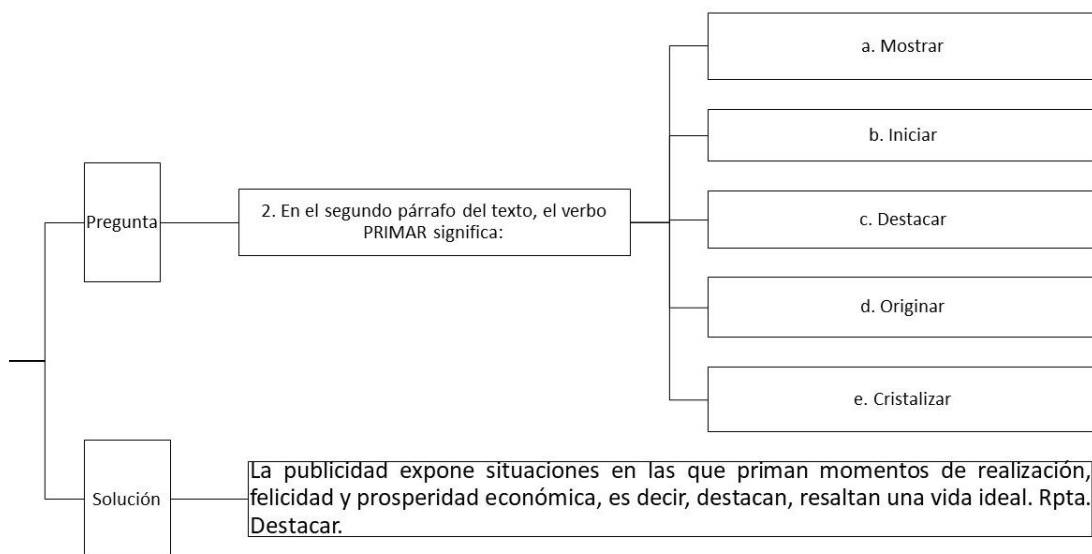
Pregunta

2. En el segundo párrafo del texto, el verbo PRIMAR significa:

a. Mostrar

b. Iniciar

c. Destacar

d. Originar

e. Cristalizar

Solución

La publicidad expone situaciones en las que priman momentos de realización, felicidad y prosperidad económica, es decir, destacan, resaltan una vida ideal. Rpta. Destacar.